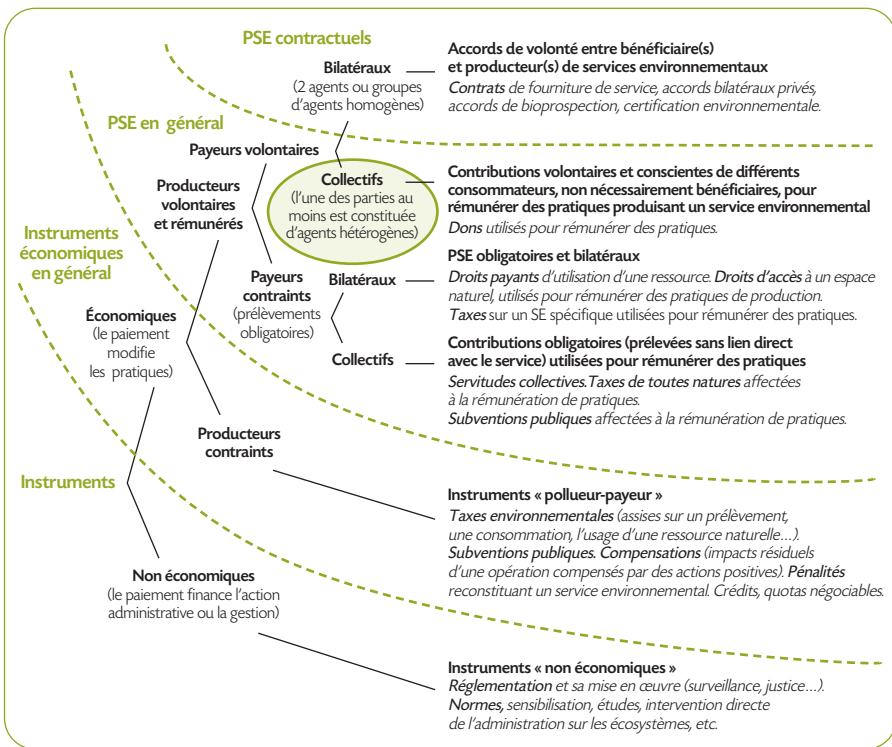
PSE contractuels

Bilatéraux
(2 agents ou groupes d'agents homogènes)

Accords de volonté entre bénéficiaire(s) et producteur(s) de services environnementaux
Contrats de fourniture de service, accords bilatéraux privés, accords de bioprospection, certification environnementale.

PSE en général

Payeurs volontaires

Producteurs volontaires et rémunérés

Collectifs
(l'une des parties au moins est constituée d'agents hétérogènes)

Contributions volontaires et conscientes de différents consommateurs, non nécessairement bénéficiaires, pour rémunérer des pratiques produisant un service environnemental
Dons utilisés pour rémunérer des pratiques.

Instruments économiques en général

Payeurs contraints
(prélèvements obligatoires)

Bilatéraux

PSE obligatoires et bilatéraux
Droits payants d'utilisation d'une ressource. Droits d'accès à un espace naturel, utilisés pour rémunérer des pratiques de production.
Taxes sur un SE spécifique utilisées pour rémunérer des pratiques.

Économiques
(le paiement modifie les pratiques)

Collectifs

Contributions obligatoires (prélevées sans lien direct avec le service) utilisées pour rémunérer des pratiques
Servitudes collectives.Taxes de toutes natures affectées à la rémunération de pratiques.
Subventions publiques affectées à la rémunération de pratiques.

Producteurs contraints

Instruments

Instruments « polleur-payeur »
Taxes environnementales (assises sur un prélèvement, une consommation, l'usage d'une ressource naturelle…).
Subventions publiques. Compensations (impacts résiduels d'une opération compensés par des actions positives). Pénalités reconstituant un service environnemental. Crédits, quotas négociables.

Non économiques
(le paiement finance l'action administrative ou la gestion)

Instruments « non économiques »
Réglementation et sa mise en œuvre (surveillance, justice…).
Normes, sensibilisation, études, intervention directe de l'administration sur les écosystèmes, etc.